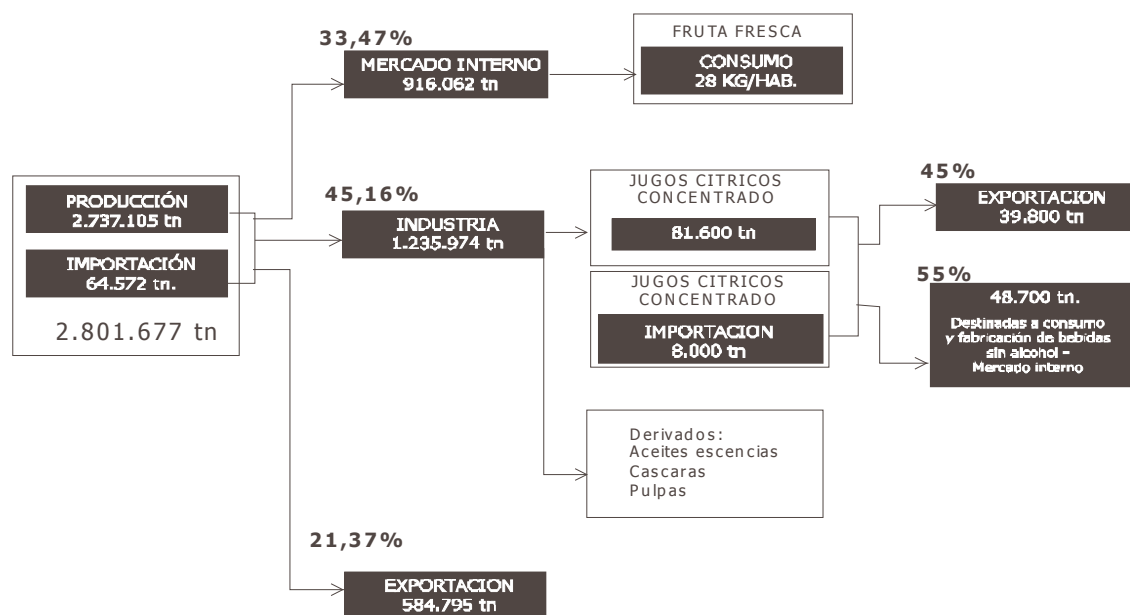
33,47%

MERCADO INTERNO
916.062 tn

FRUTA FRESCA

CONSUMO
28 KG/HAB.

PRODUCCIÓN
2.737.105 tn

IMPORTACIÓN
64.572 tn.

2.801.677 tn

45,16%

INDUSTRIA
1.235.974 tn

JUGOS CITRICOS CONCENTRADO

81.600 tn

JUGOS CITRICOS CONCENTRADO

IMPORTACION
8.000 tn

45%

EXPORTACION
39.800 tn

55%

48.700 tn.

Destinadas a consumo y fabricación de bebidas sin alcohol – Mercado interno

Derivados:
Aceites escencias
Cascaras
Pulpas

21,37%

EXPORTACION
584.795 tn